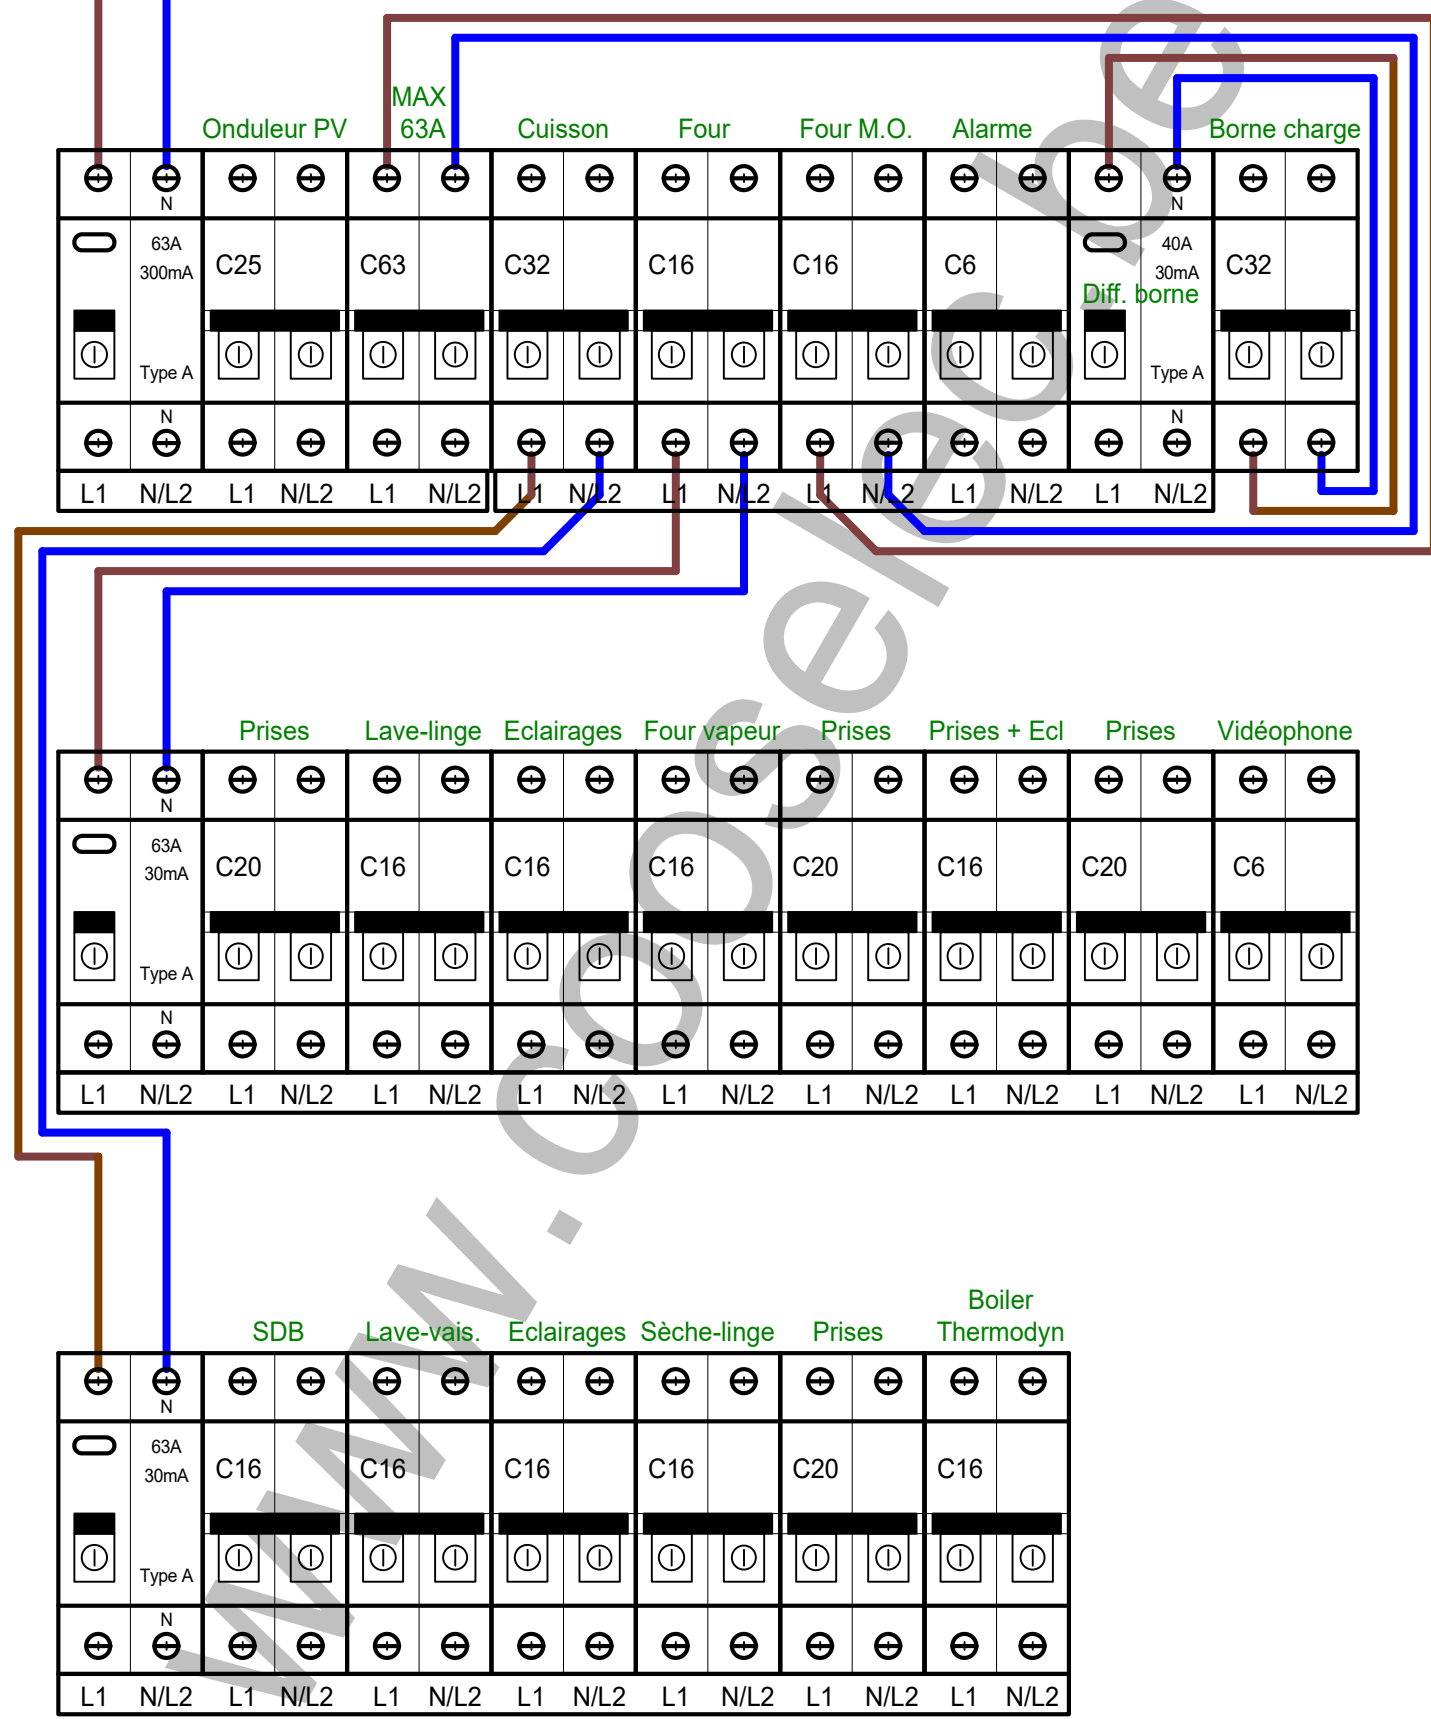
MAX 63A

Onduleur PV Cuisson Four Four M.O. Alarme Borne charge

N

63A 300mA Type A

C25 C63 C32 C16 C16 C6

40A 30mA Diff. borne Type A

C32

N

L1 N/L2 L1 N/L2 L1 N/L2 L1 N/L2 L1 N/L2 L1 N/L2 L1 N/L2 L1 N/L2

Prises Lave-linge Eclairages Four vapeur Prises Prises + Ecl Prises Vidéophone

N

63A 30mA Type A

C20 C16 C16 C16 C20 C16 C20 C6

N

L1 N/L2 L1 N/L2 L1 N/L2 L1 N/L2 L1 N/L2 L1 N/L2 L1 N/L2 L1 N/L2 L1 N/L2

SDB Lave-vais. Eclairages Sèche-linge Prises Boiler Thermodyn

N

63A 30mA Type A

C16 C16 C16 C16 C20 C16

N

L1 N/L2 L1 N/L2 L1 N/L2 L1 N/L2 L1 N/L2 L1 N/L2 L1 N/L2

www.coselec.be